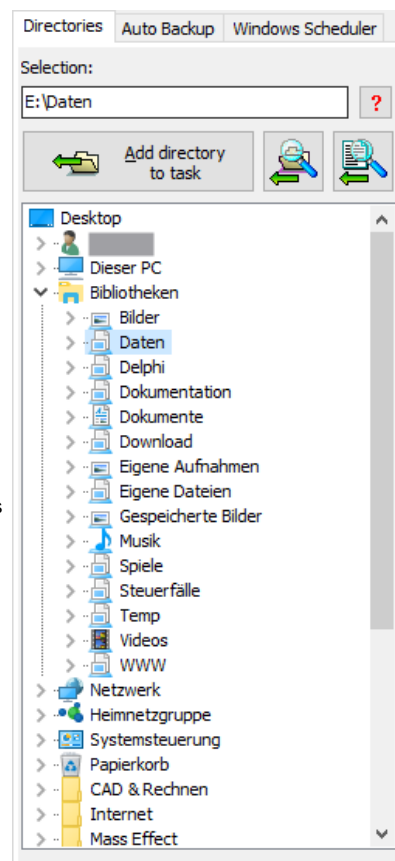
Directories | Auto Backup | Windows Scheduler

Selection:

E:\Daten

?

Add directory to task

Desktop
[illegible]
Dieser PC
Bibliotheken
Bilder
Daten
Delphi
Dokumentation
Dokumente
Download
Eigene Aufnahmen
Eigene Dateien
Gespeicherte Bilder
Musik
Spiele
Steuerfälle
Temp
Videos
WWW
Netzwerk
Heimnetzgruppe
Systemsteuerung
Papierkorb
CAD & Rechnen
Internet
Mass Effect